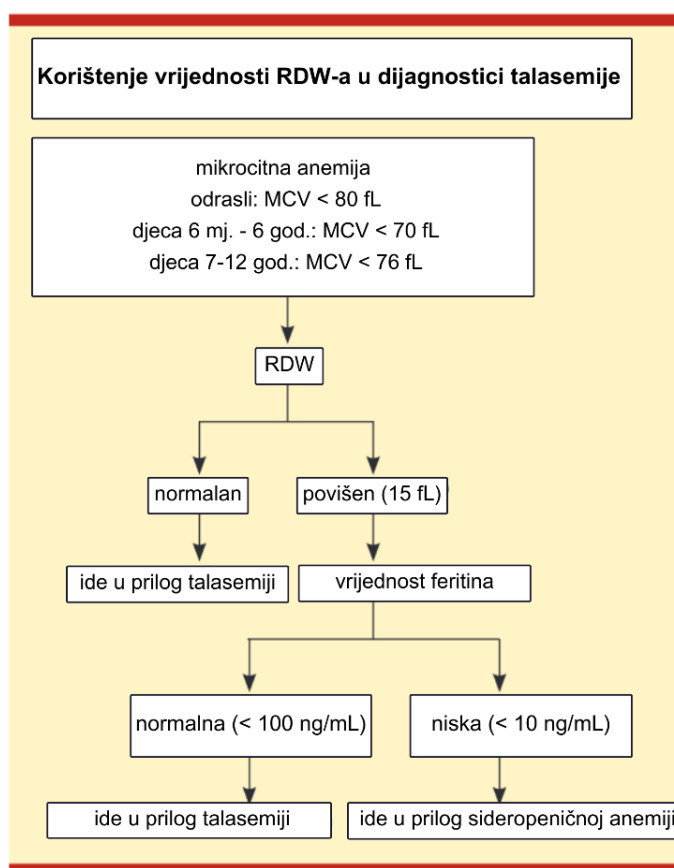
Korištenje vrijednosti RDW-a u dijagnostici talasemije

mikrocitna anemija
odrasli: MCV < 80 fL
djeca 6 mj. - 6 god.: MCV < 70 fL
djeca 7-12 god.: MCV < 76 fL

RDW

normalan

povišen (15 fL)

ide u prilog talasemiji

vrijednost feritina

normalna (< 100 ng/mL)

niska (< 10 ng/mL)

ide u prilog talasemiji

ide u prilog sideropeničnoj anemiji